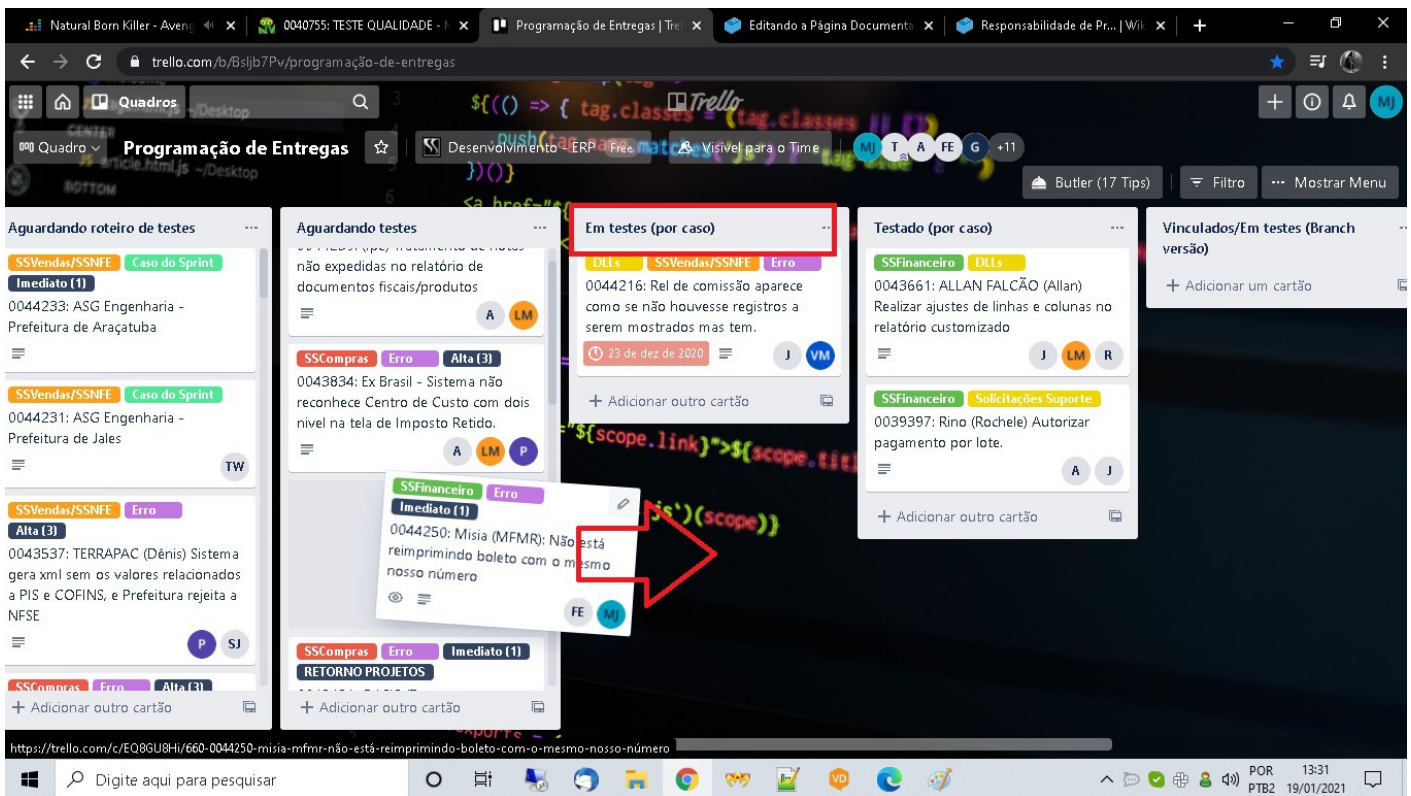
Natural Born Killer - Aveng ×
0040755: TESTE QUALIDADE - ×
Programação de Entregas | Trel ×
Editando a Página Document ×
Responsabilidade de Pr... | Wik ×
+

trello.com/b/Bsljb7Pv/programação-de-entregas

Quadros
Trello

Quadro
Programação de Entregas
Desenvolvimento - ERP Free
Visível para o Time
MJ T A FE G +11
Butler (17 Tips)
Filtro
··· Mostrar Menu

Aguardando roteiro de testes
SSVendas/SSNFE Caso do Sprint
Imediato (1)
0044233: ASG Engenharia - Prefeitura de Araçatuba

SSVendas/SSNFE Caso do Sprint
0044231: ASG Engenharia - Prefeitura de Jales
TW

SSVendas/SSNFE Erro
Alta (3)
0043537: TERRAPAC (Dênis) Sistema gera xml sem os valores relacionados a PIS e COFINS, e Prefeitura rejeita a NFSE
P SJ

SSCompras Erro Alta (3)
+ Adicionar outro cartão

Aguardando testes
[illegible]
não expedidas no relatório de documentos fiscais/produtos
A LM

SSCompras Erro Alta (3)
0043834: Ex Brasil - Sistema não reconhece Centro de Custo com dois nivel na tela de Imposto Retido.
A LM P

SSFinanceiro Erro
Imediato (1)
0044250: Misia (MFMR): Não está reimprimindo boleto com o mesmo nosso número
FE MJ

SSCompras Erro Imediato (1)
RETORNO PROJETOS
+ Adicionar outro cartão

Em testes (por caso)
DLLs SSVendas/SSNFE Erro
0044216: Rel de comissão aparece como se não houvesse registros a serem mostrados mas tem.
23 de dez de 2020
J VM
+ Adicionar outro cartão

Testado (por caso)
SSFinanceiro DLLs
0043661: ALLAN FALCÃO (Allan) Realizar ajustes de linhas e colunas no relatório customizado
J LM R

SSFinanceiro Solicitações Suporte
0039397: Rino (Rochele) Autorizar pagamento por lote.
A J
+ Adicionar outro cartão

Vinculados/Em testes (Branch versão)
+ Adicionar um cartão

https://trello.com/c/EQ8GU8Hi/660-0044250-misia-mfmr-não-está-reimprimindo-boleto-com-o-mesmo-nosso-número

Digite aqui para pesquisar
POR PTB2
13:31 19/01/2021